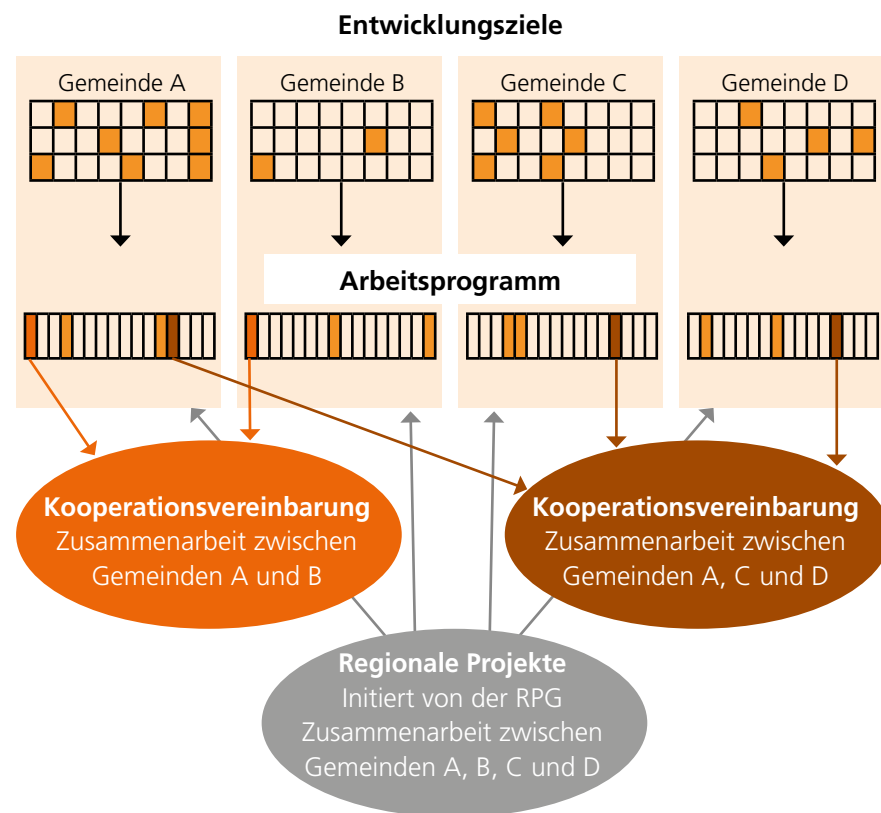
Entwicklungsziele

Gemeinde A

Gemeinde B

Gemeinde C

Gemeinde D

Arbeitsprogramm

Kooperationsvereinbarung
Zusammenarbeit zwischen Gemeinden A und B

Kooperationsvereinbarung
Zusammenarbeit zwischen Gemeinden A, C und D

Regionale Projekte
Initiert von der RPG
Zusammenarbeit zwischen Gemeinden A, B, C und D